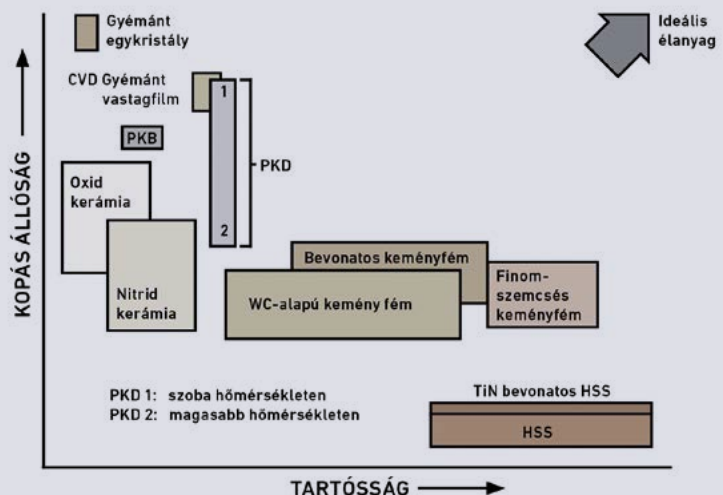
Gyémánt egykristály

Ideális élanyag

CVD Gyémánt vastagfilm

1

PKB

PKD

Oxid kerámia

2

Nitrid kerámia

Bevonatos keményfém

Finom-szemcsés keményfém

WC-alapú kemény fém

KOPÁS ÁLLÓSÁG

PKD 1: szoba hőmérsékleten
PKD 2: magasabb hőmérsékleten

TiN bevonatos HSS

HSS

TARTÓSSÁG